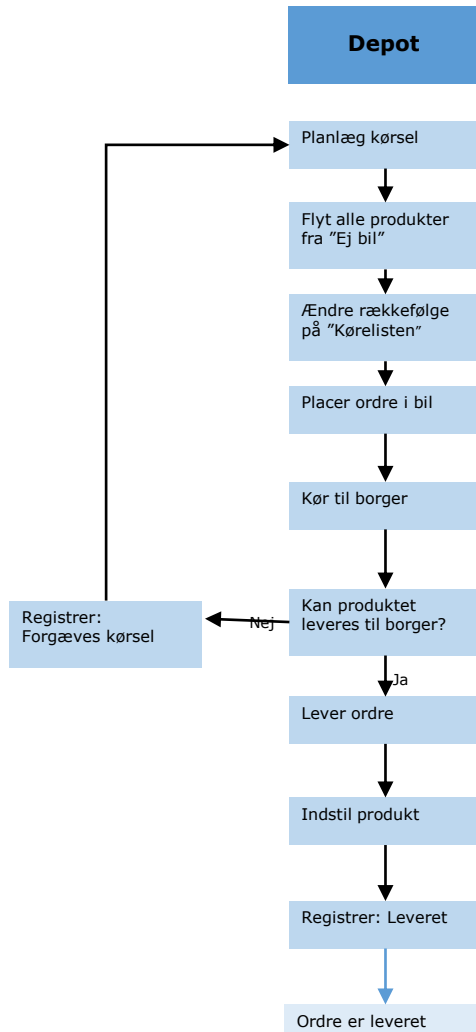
Depot

Planlæg kørsel

Flyt alle produkter fra ”Ej bil”

Ændre rækkefølge på ”Kørelisten”

Placer ordre i bil

Kør til borger

Kan produktet leveres til borger?

Nej

Registrer: Forgæves kørsel

Ja

Lever ordre

Indstil produkt

Registrer: Leveret

Ordre er leveret